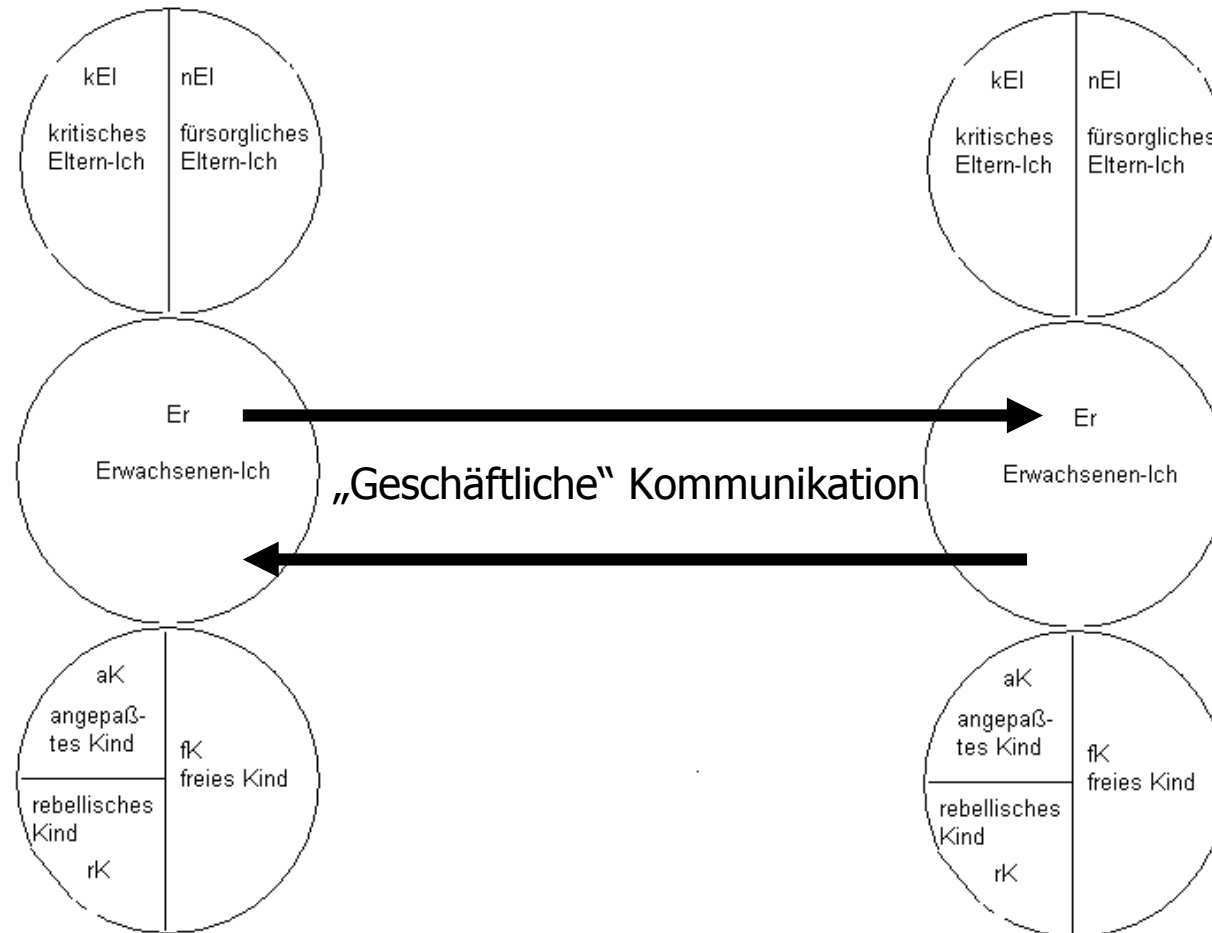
kEl

kritisches Eltern-Ich

nEl

fürsorgliches Eltern-Ich

Er

Erwachsenen-Ich

aK

angepaßtes Kind

rebellisches Kind

rK

fK

freies Kind

„Geschäftliche" Kommunikation

kEl

kritisches Eltern-Ich

nEl

fürsorgliches Eltern-Ich

Er

Erwachsenen-Ich

aK

angepaßtes Kind

rebellisches Kind

rK

fK

freies Kind